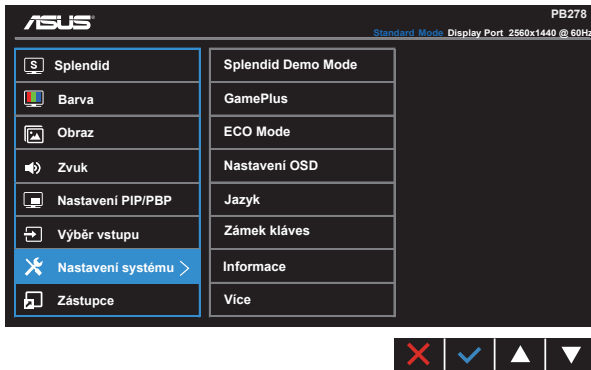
ASUS

PB278

Standard Mode Display Port 2560x1440 @ 60Hz

Splendid

Barva

Obraz

Zvuk

Nastavení PIP/PBP

Výběr vstupu

Nastavení systému

Zástupce

Splendid Demo Mode

GamePlus

ECO Mode

Nastavení OSD

Jazyk

Zámek kláves

Informace

Více